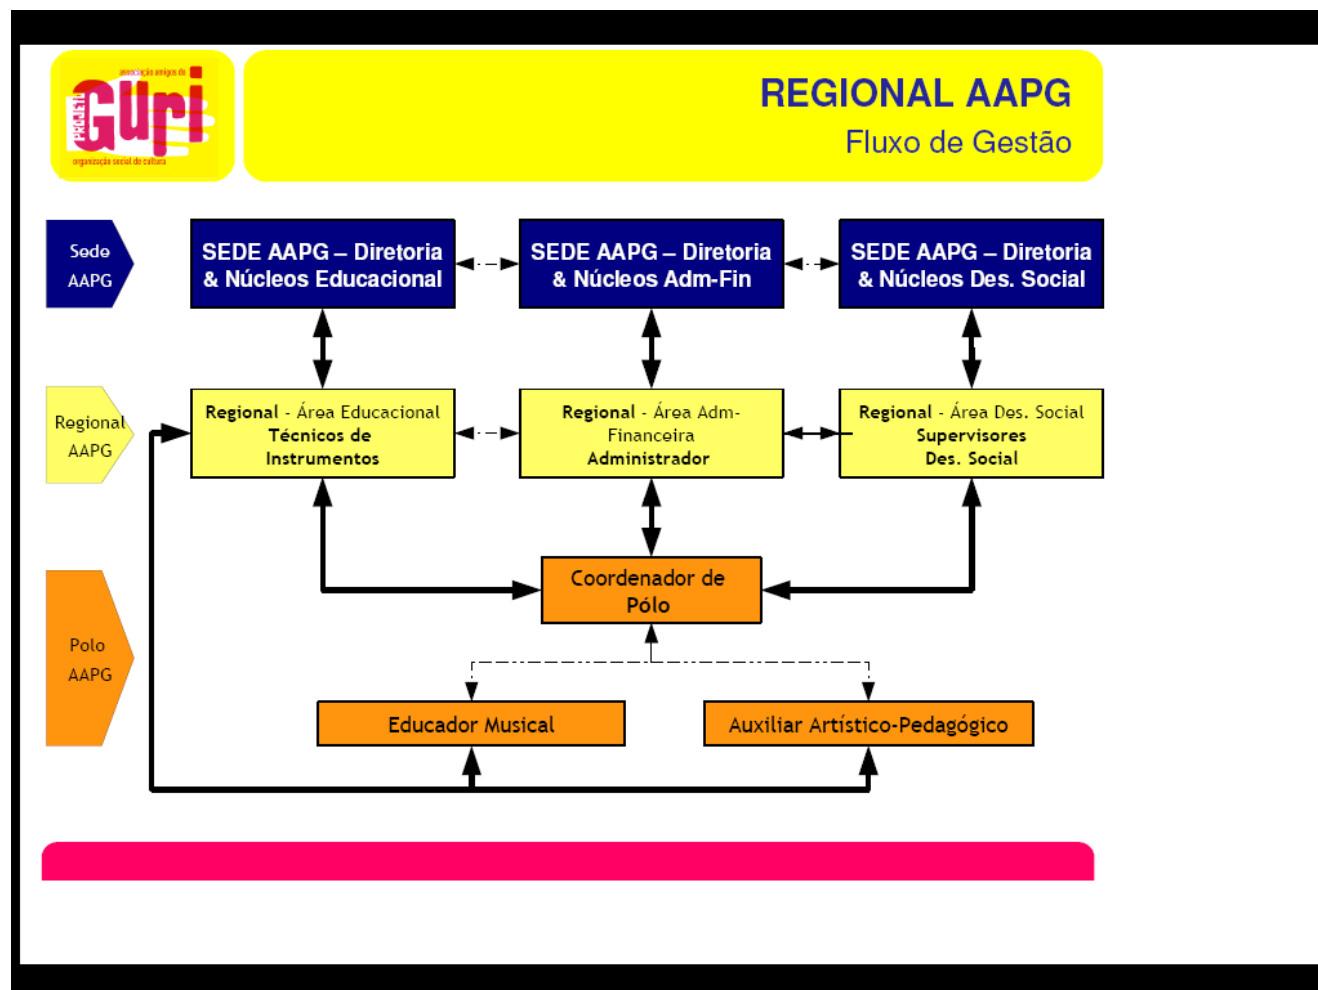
associação amigos do
PROJETO
Guri
organização social de cultura

REGIONAL AAPG
Fluxo de Gestão

Sede AAPG

SEDE AAPG – Diretoria & Núcleos Educacional

SEDE AAPG – Diretoria & Núcleos Adm-Fin

SEDE AAPG – Diretoria & Núcleos Des. Social

Regional AAPG

Regional - Área Educacional
Técnicos de Instrumentos

Regional - Área Adm-Financeira
Administrador

Regional - Área Des. Social
Supervisores Des. Social

Polo AAPG

Coordenador de Pólo

Educador Musical

Auxiliar Artístico-Pedagógico